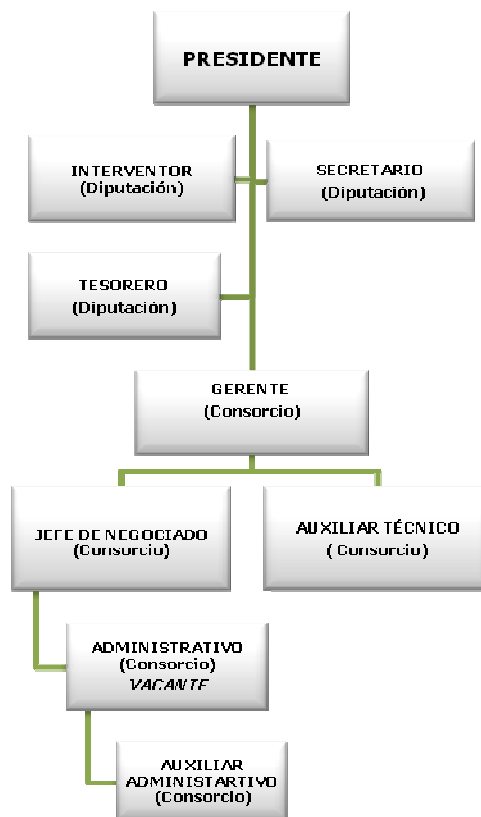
PRESIDENTE

INTERVENTOR
(Diputación)

SECRETARIO
(Diputación)

TESORERO
(Diputación)

GERENTE
(Consorcio)

JEFE DE NEGOCIADO
(Consorcio)

AUXILIAR TÉCNICO
( Consorcio)

ADMINISTRATIVO
(Consorcio)
VACANTE

AUXILIAR
ADMINISTARTIVO
(Consorcio)